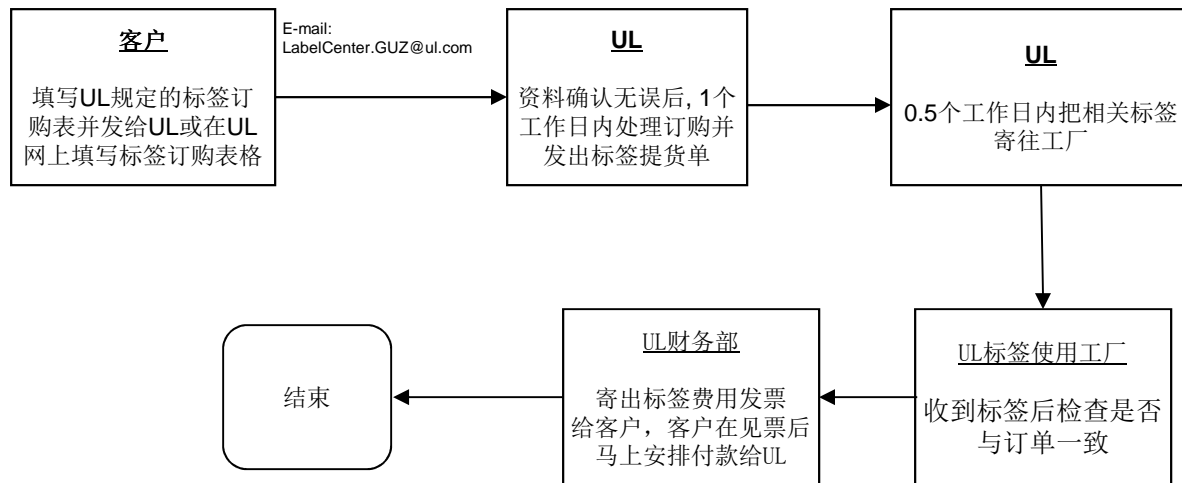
客户

填写UL规定的标签订购表并发给UL或在UL网上填写标签订购表格

E-mail:
LabelCenter.GUZ@ul.com

UL

资料确认无误后, 1个工作日内处理订购并发出标签提货单

UL

0.5个工作日内把相关标签寄往工厂

UL标签使用工厂

收到标签后检查是否与订单一致

UL财务部

寄出标签费用发票给客户，客户在见票后马上安排付款给UL

结束